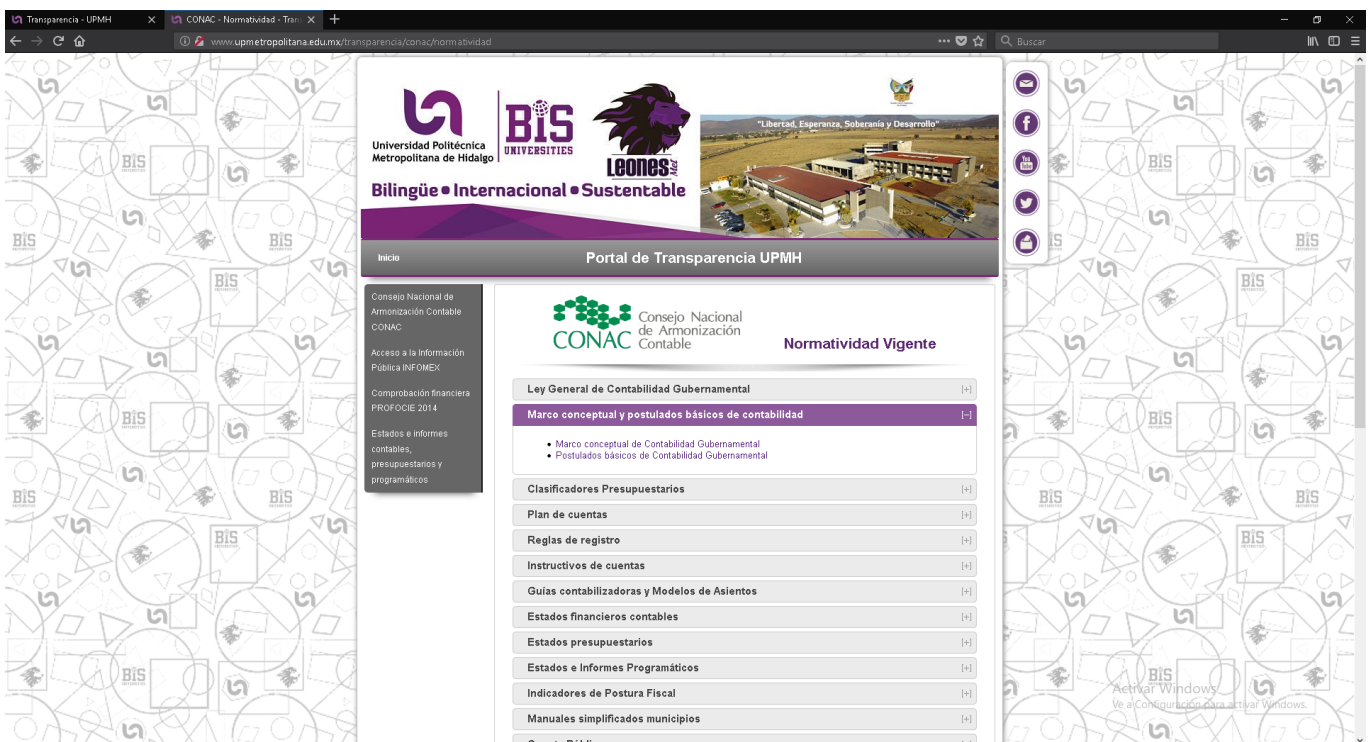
Transparencia - UPMH
CONAC - Normatividad - Tran
www.upmetropolitana.edu.mx/transparencia/conac/normatividad
Buscar

Universidad Politécnica Metropolitana de Hidalgo
BIS UNIVERSITIES
Leones
Bilingüe • Internacional • Sustentable
"Libertad, Esperanza, Soberanía y Desarrollo"

Inicio
Portal de Transparencia UPMH

Consejo Nacional de Armonización Contable CONAC

Acceso a la Información Pública INFOMEX

Comprobación financiera PROFOCIE 2014

Estados e informes contables, presupuestarios y programáticos

CONAC Consejo Nacional de Armonización Contable
Normatividad Vigente

Ley General de Contabilidad Gubernamental [+]
Marco conceptual y postulados básicos de contabilidad [–]
• Marco conceptual de Contabilidad Gubernamental
• Postulados básicos de Contabilidad Gubernamental
Clasificadores Presupuestarios [+]
Plan de cuentas [+]
Reglas de registro [+]
Instructivos de cuentas [+]
Guías contabilizadoras y Modelos de Asientos [+]
Estados financieros contables [+]
Estados presupuestarios [+]
Estados e Informes Programáticos [+]
Indicadores de Postura Fiscal [+]
Manuales simplificados municipios [+]

Activar Windows
Ve a Configuración para activar Windows.